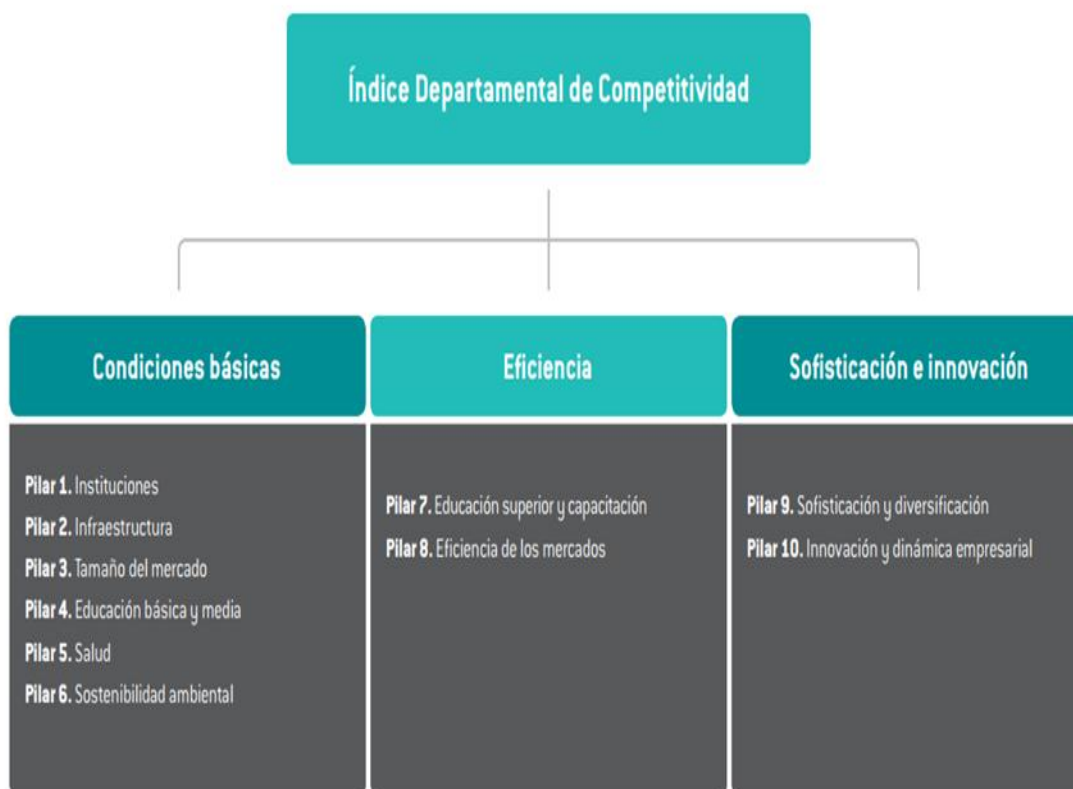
Índice Departamental de Competitividad

Condiciones básicas

Pilar 1. Instituciones
Pilar 2. Infraestructura
Pilar 3. Tamaño del mercado
Pilar 4. Educación básica y media
Pilar 5. Salud
Pilar 6. Sostenibilidad ambiental

Eficiencia

Pilar 7. Educación superior y capacitación
Pilar 8. Eficiencia de los mercados

Sofisticación e innovación

Pilar 9. Sofisticación y diversificación
Pilar 10. Innovación y dinámica empresarial